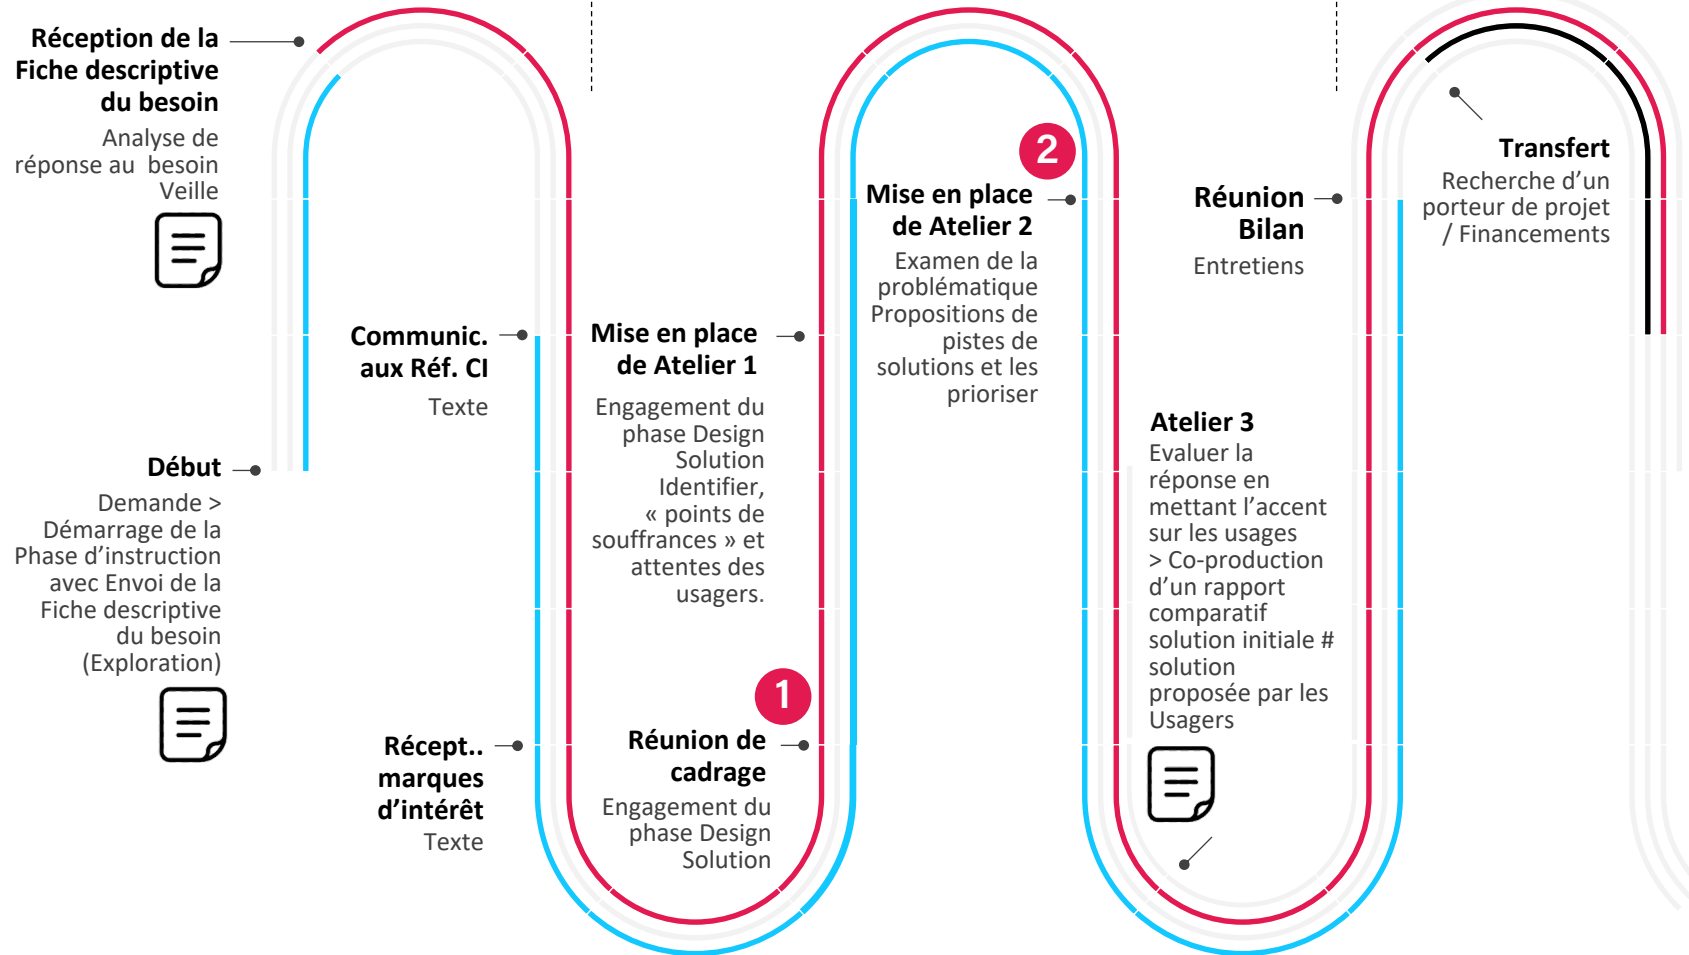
Réception de la Fiche descriptive du besoin
Analyse de réponse au besoin
Veille

Début
Demande > Démarrage de la Phase d'instruction avec Envoi de la Fiche descriptive du besoin (Exploration)

Communic. aux Réf. CI
Texte

Récept.. marques d'intérêt
Texte

Mise en place de Atelier 1
Engagement du phase Design Solution
Identifier, « points de souffrances » et attentes des usagers.

1

Réunion de cadrage
Engagement du phase Design Solution

2

Mise en place de Atelier 2
Examen de la problématique
Propositions de pistes de solutions et les prioriser

Réunion Bilan
Entretiens

Atelier 3
Evaluer la réponse en mettant l'accent sur les usages
> Co-production d'un rapport comparatif solution initiale # solution proposée par les Usagers

Transfert
Recherche d'un porteur de projet / Financements